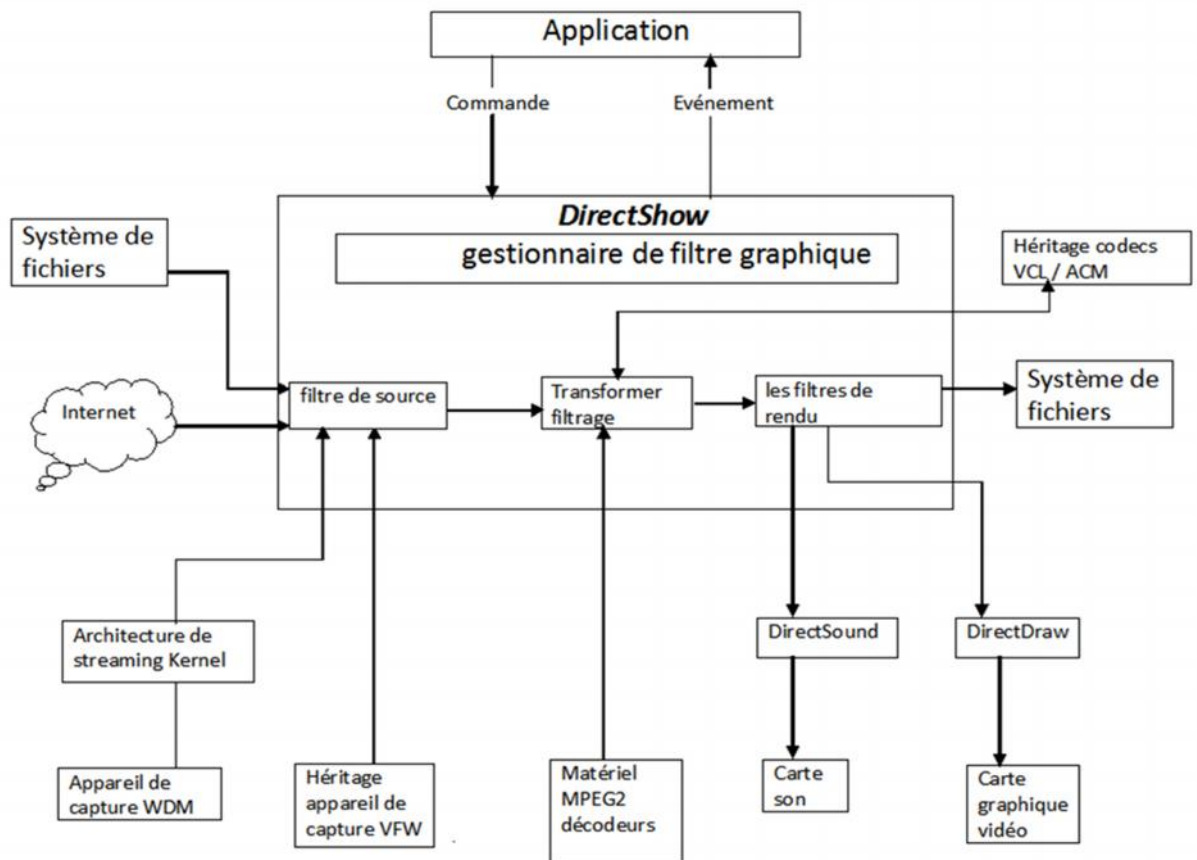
Application

Commande

Evénement

DirectShow

gestionnaire de filtre graphique

Système de fichiers

Héritage codecs VCL / ACM

Internet

filtre de source

Transformer filtrage

les filtres de rendu

Système de fichiers

Architecture de streaming Kernel

DirectSound

DirectDraw

Appareil de capture WDM

Héritage appareil de capture VFW

Matériel MPEG2 décodeurs

Carte son

Carte graphique vidéo